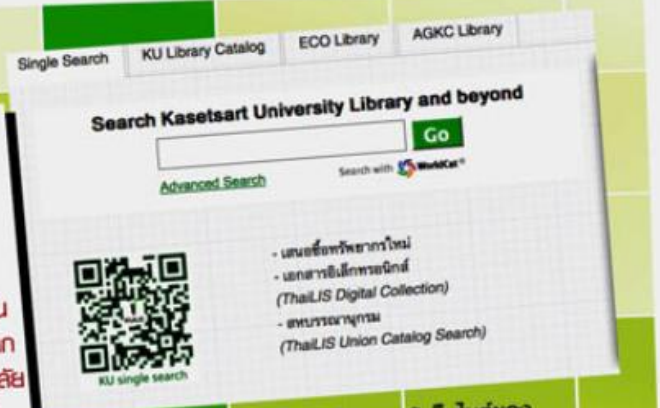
Single Search | KU Library Catalog | ECO Library | AGKC Library

Search Kasetsart University Library and beyond

Go

Advanced Search

Search with WorldCat

- เสนอซื้อทรัพยากรใหม่
- เอกสารอิเล็กทรอนิกส์
(ThaiLIS Digital Collection)
- สหบรรณานุกรม
(ThaiLIS Union Catalog Search)

KU single search